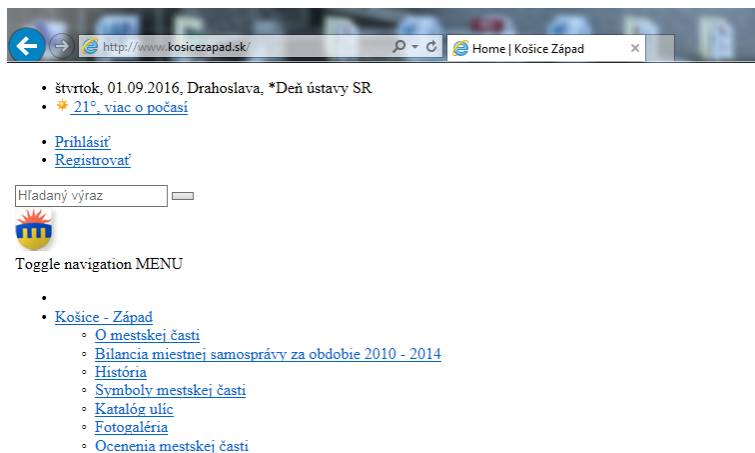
http://www.kosicezapad.sk/

Home | Košice Západ

- štvrtok, 01.09.2016, Drahoslava, *Deň ústavy SR
- 21°, viac o počasí

- Prihlásiť
- Registrovať

Hľadaný výraz

Toggle navigation MENU

- 
- Košice - Západ
  - O mestskej časti
  - Bilancia miestnej samosprávy za obdobie 2010 - 2014
  - História
  - Symboly mestskej časti
  - Katalóg ulíc
  - Fotogaléria
  - Ocenenia mestskej časti